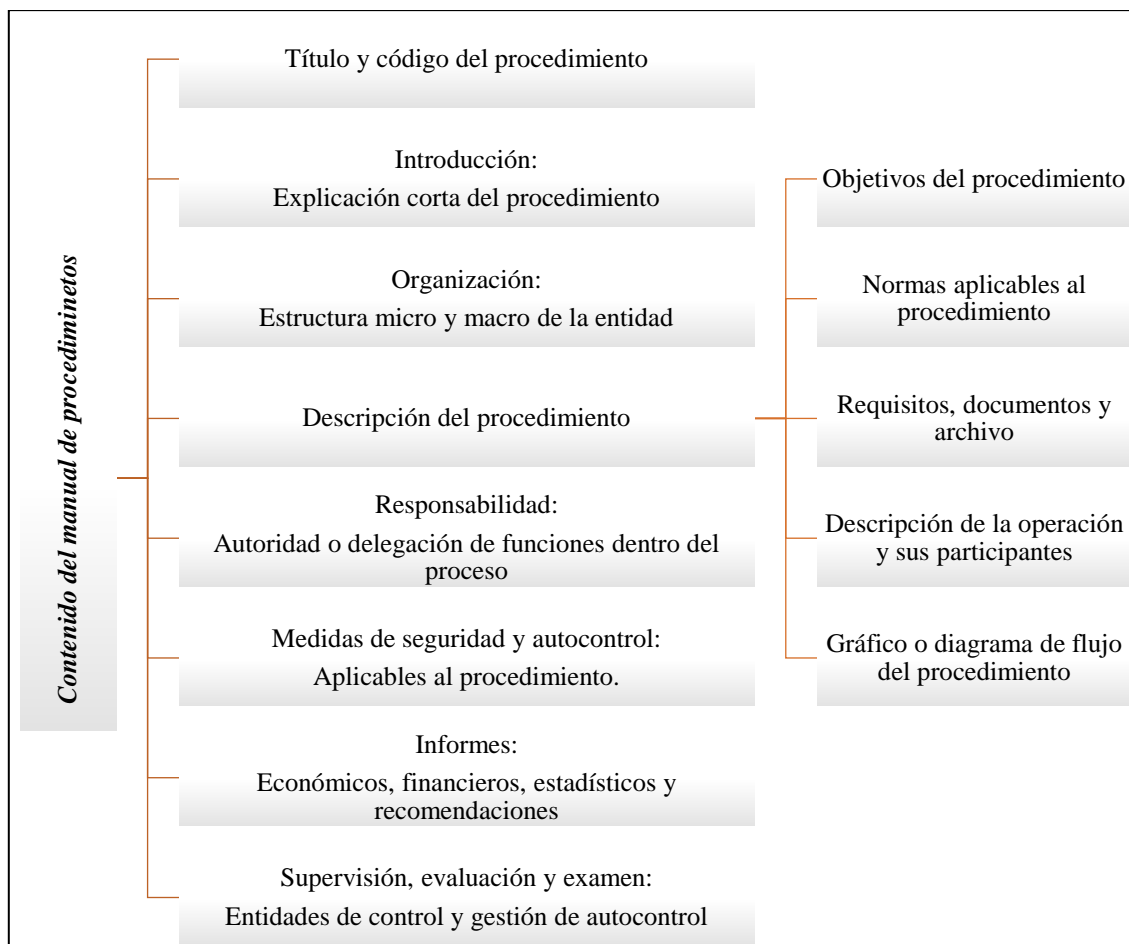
Contenido del manual de procediminetos

Título y código del procedimiento

Introducción:
Explicación corta del procedimiento

Organización:
Estructura micro y macro de la entidad

Descripción del procedimiento

Responsabilidad:
Autoridad o delegación de funciones dentro del proceso

Medidas de seguridad y autocontrol:
Aplicables al procedimiento.

Informes:
Económicos, financieros, estadísticos y recomendaciones

Supervisión, evaluación y examen:
Entidades de control y gestión de autocontrol

Objetivos del procedimiento

Normas aplicables al procedimiento

Requisitos, documentos y archivo

Descripción de la operación y sus participantes

Gráfico o diagrama de flujo del procedimiento